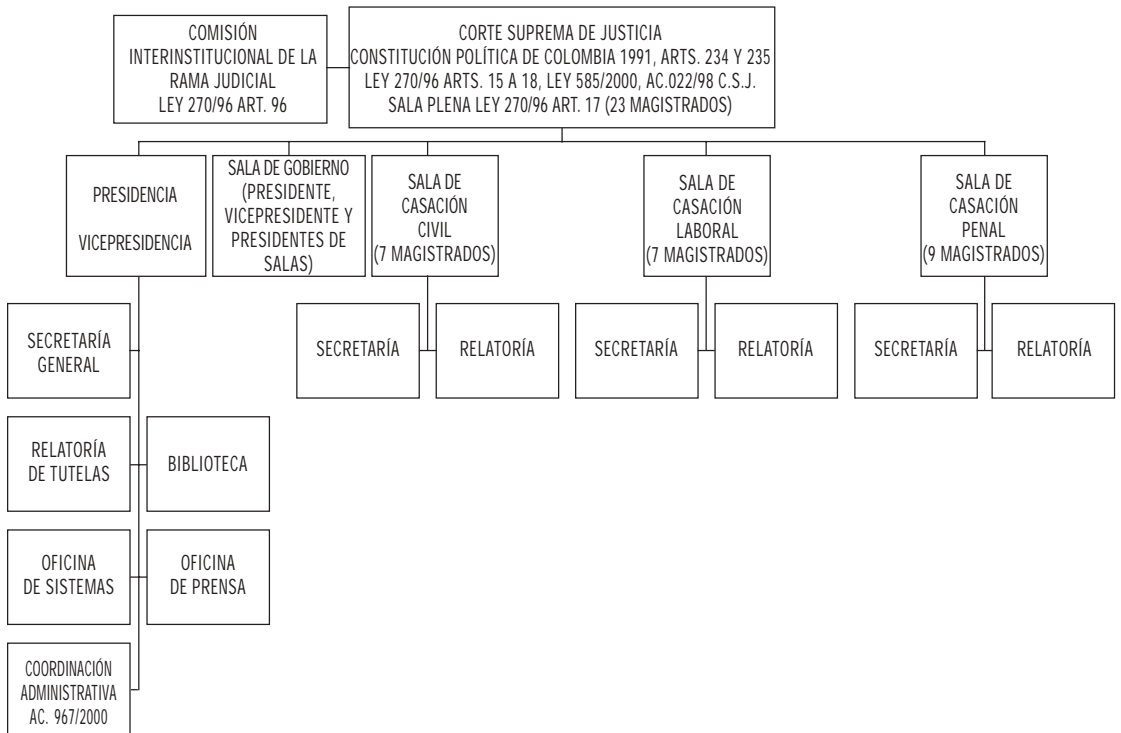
COMISIÓN INTERINSTITUCIONAL DE LA RAMA JUDICIAL LEY 270/96 ART. 96

CORTE SUPREMA DE JUSTICIA
CONSTITUCIÓN POLÍTICA DE COLOMBIA 1991, ARTS. 234 Y 235
LEY 270/96 ARTS. 15 A 18, LEY 585/2000, AC.022/98 C.S.J.
SALA PLENA LEY 270/96 ART. 17 (23 MAGISTRADOS)

PRESIDENCIA

VICEPRESIDENCIA

SALA DE GOBIERNO (PRESIDENTE, VICEPRESIDENTE Y PRESIDENTES DE SALAS)

SALA DE CASACIÓN CIVIL (7 MAGISTRADOS)

SALA DE CASACIÓN LABORAL (7 MAGISTRADOS)

SALA DE CASACIÓN PENAL (9 MAGISTRADOS)

SECRETARÍA GENERAL

SECRETARÍA

RELATORÍA

SECRETARÍA

RELATORÍA

SECRETARÍA

RELATORÍA

RELATORÍA DE TUTELAS

BIBLIOTECA

OFICINA DE SISTEMAS

OFICINA DE PRENSA

COORDINACIÓN ADMINISTRATIVA AC. 967/2000